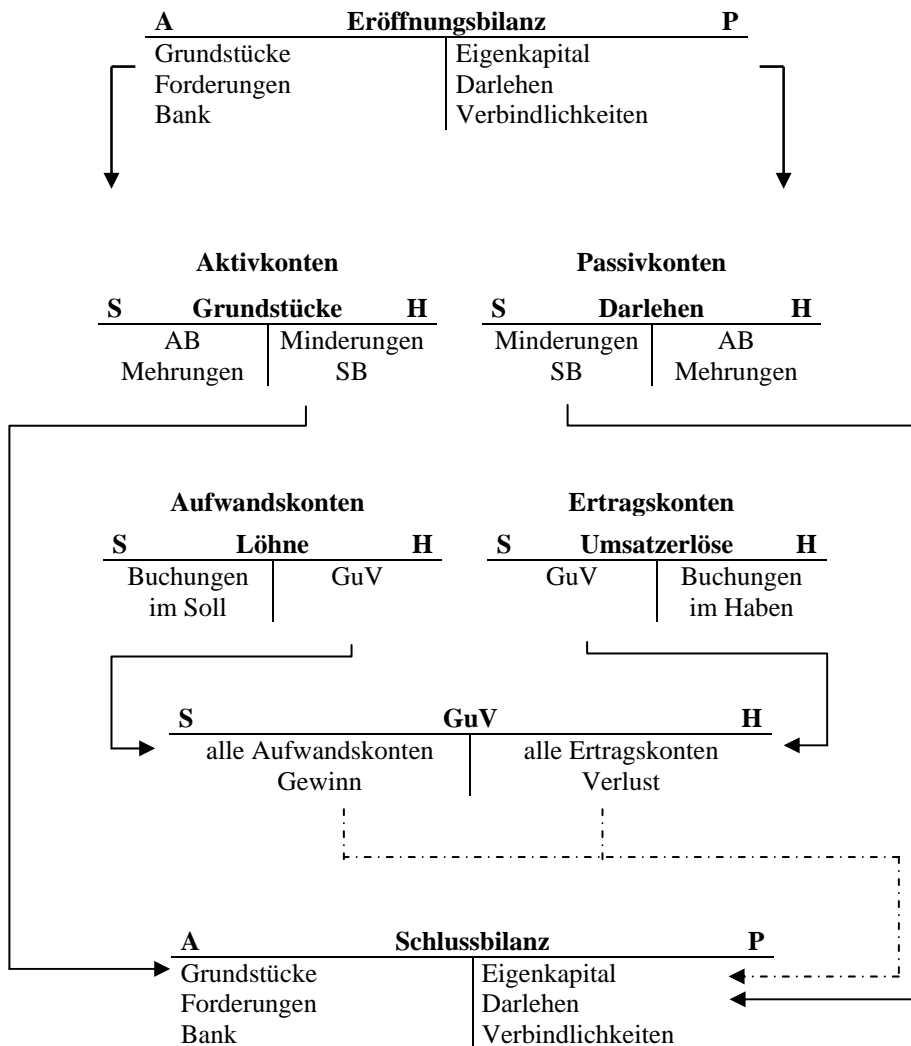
| A | Eröffnungsbilanz | P |
|---|---|---|
| Grundstücke | | Eigenkapital |
| Forderungen | | Darlehen |
| Bank | | Verbindlichkeiten |

**Aktivkonten**

| S | Grundstücke | H |
|---|---|---|
| AB | | Minderungen |
| Mehrungen | | SB |

**Passivkonten**

| S | Darlehen | H |
|---|---|---|
| Minderungen | | AB |
| SB | | Mehrungen |

**Aufwandskonten**

| S | Löhne | H |
|---|---|---|
| Buchungen im Soll | | GuV |

**Ertragskonten**

| S | Umsatzerlöse | H |
|---|---|---|
| GuV | | Buchungen im Haben |

| S | GuV | H |
|---|---|---|
| alle Aufwandskonten | | alle Ertragskonten |
| Gewinn | | Verlust |

| A | Schlussbilanz | P |
|---|---|---|
| Grundstücke | | Eigenkapital |
| Forderungen | | Darlehen |
| Bank | | Verbindlichkeiten |